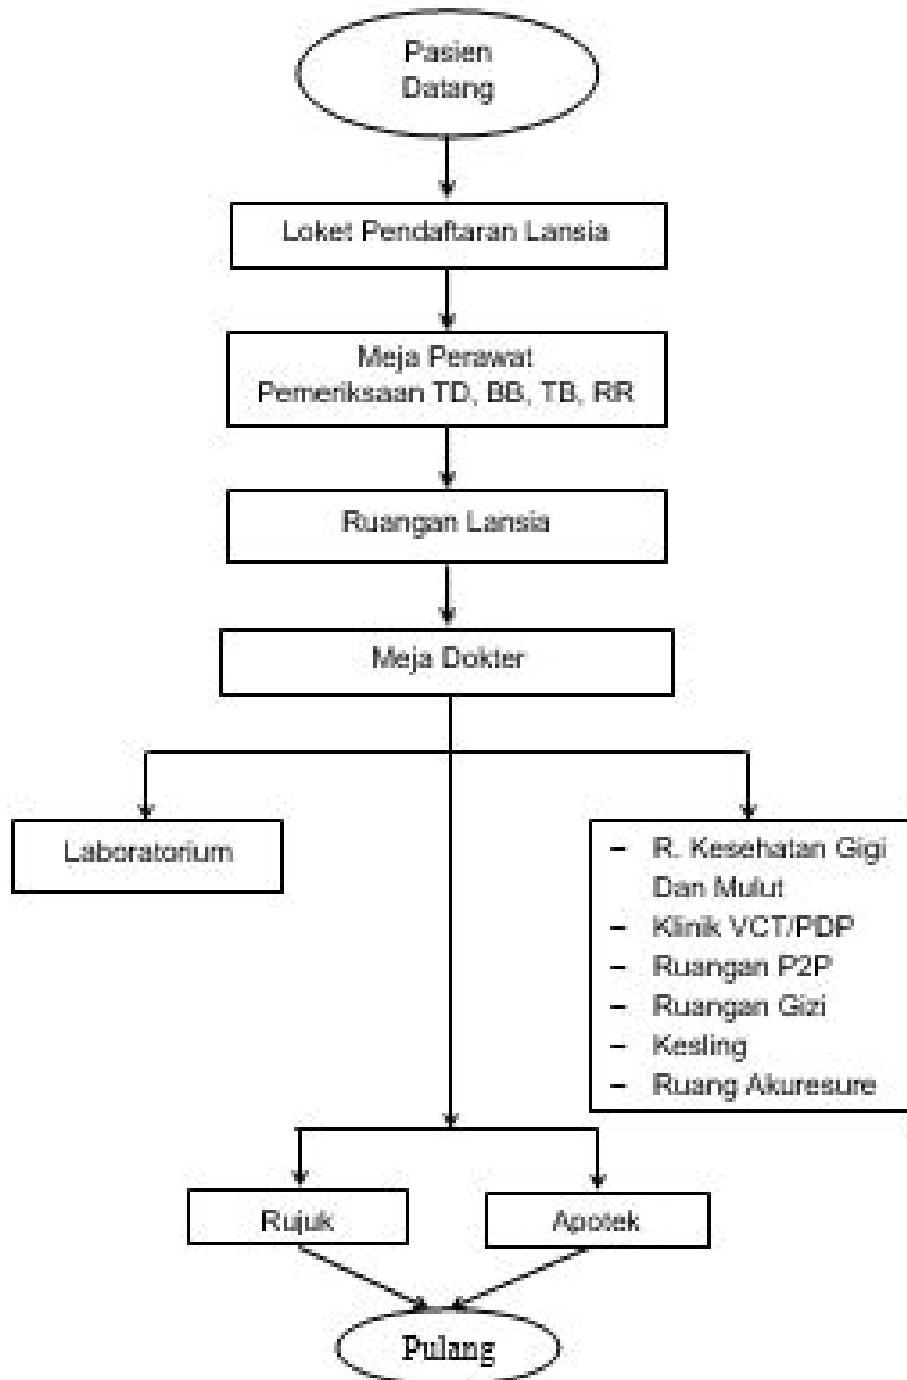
Pasien Datang

Loket Pendaftaran Lansia

Meja Perawat
Pemeriksaan TD, BB, TB, RR

Ruangan Lansia

Meja Dokter

Laboratorium

- R. Kesehatan Gigi Dan Mulut
- Klinik VCT/PDP
- Ruangan P2P
- Ruangan Gizi
- Kesling
- Ruang Akuresure

Rujuk

Apotek

Pulang